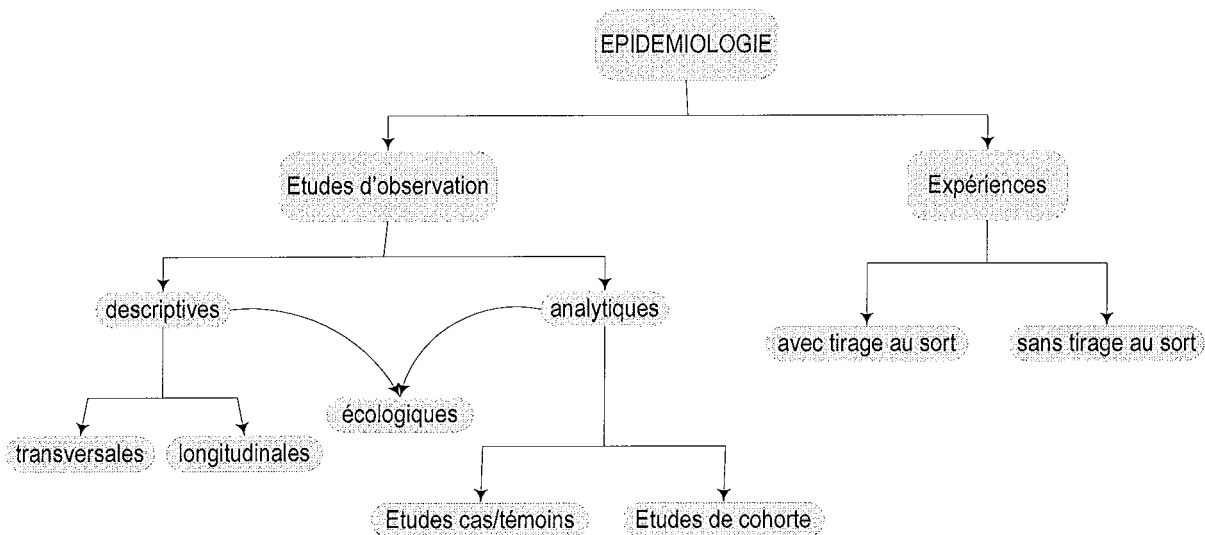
EPIDEMIOLOGIE

Etudes d'observation

Expériences

descriptives

analytiques

avec tirage au sort

sans tirage au sort

écologiques

transversales

longitudinales

Etudes cas/témoins

Etudes de cohorte